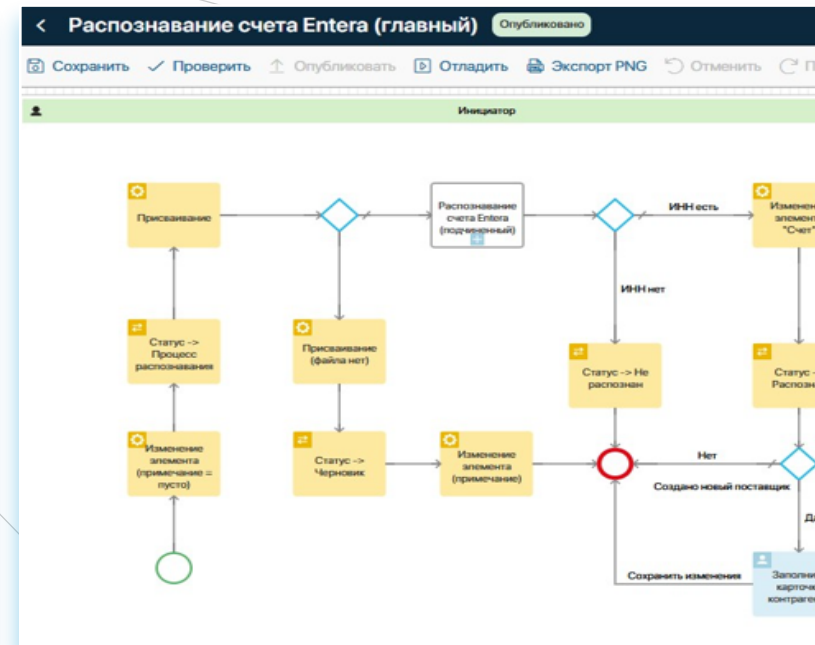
< Распознавание счета Entera (главный) Опубликовано

Сохранить ✓ Проверить Опубликовать Отладить Экспорт PNG Отменить П

Инициатор

Присваивание

Распознавание счета Entera (подчиненный)

ИНН есть

Изменен элемен "Счет"

ИНН нет

Статус -> Процесс распознавания

Присваивание (файла нет)

Статус -> Не распознан

Статус Распозн

Изменение элемента (примечание = пусто)

Статус -> Черновик

Изменение элемента (примечание)

Нет

Создано новый поставщик

Да

Сохранить изменения

Заполни карточ контраге